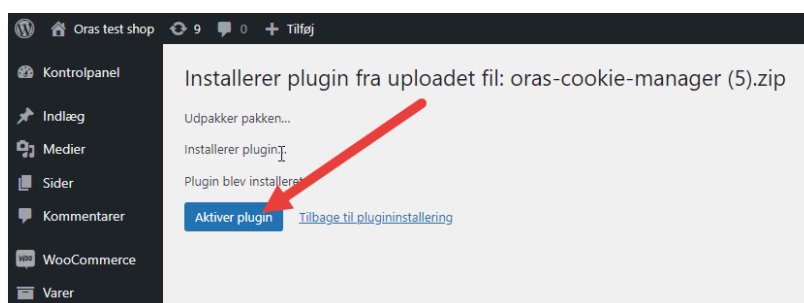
Oras test shop 9 0 + Tilføj

Kontrolpanel

Indlæg

Medier

Sider

Kommentarer

WooCommerce

Varer

Installerer plugin fra uploadet fil: oras-cookie-manager (5).zip

Udpakker pakken...

Installerer plugin...

Plugin blev installeret

Aktiver plugin

Tilbage til plugininstallering